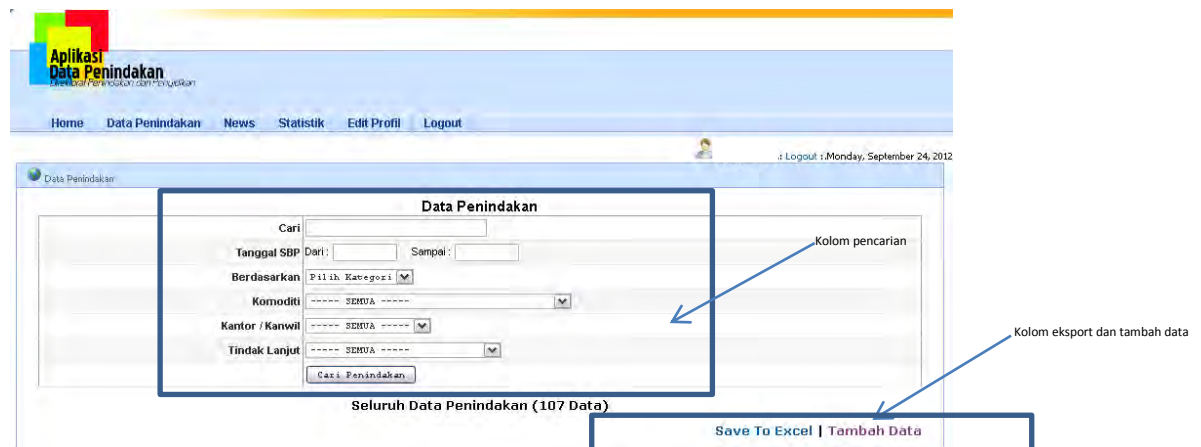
Aplikasi Data Penindakan
Direktorat Penindakan dan Penyidikan

Home Data Penindakan News Statistik Edit Profil Logout

: Logout : Monday, September 24, 2012

Data Penindakan

Data Penindakan

Cari

Tanggal SBP Dari : Sampai :

Berdasarkan Pilih Kategori

Komoditi ----- SEMUA -----

Kantor / Kanwil ----- SEMUA -----

Tindak Lanjut ----- SEMUA -----

Cari Penindakan

Kolom pencarian

Kolom eksport dan tambah data

Seluruh Data Penindakan (107 Data)

Save To Excel | Tambah Data